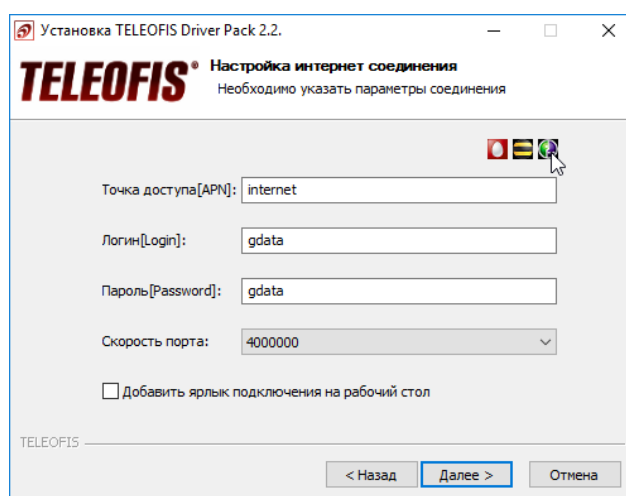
Установка TELEOFIS Driver Pack 2.2.

TELEOFIS®

Настройка интернет соединения

Необходимо указать параметры соединения

Точка доступа[APN]: internet

Логин[Login]: gdata

Пароль[Password]: gdata

Скорость порта: 4000000

Добавить ярлык подключения на рабочий стол

TELEOFIS

< Назад

Далее >

Отмена